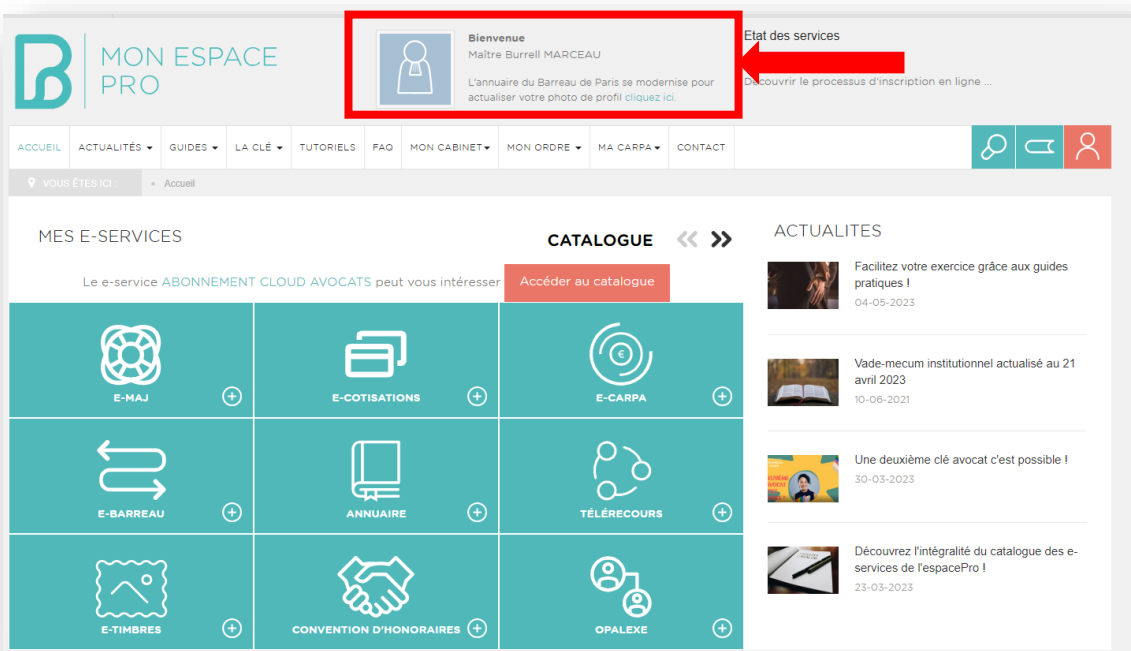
MON ESPACE PRO

Bienvenue
Maître Burrell MARCEAU

L'annuaire du Barreau de Paris se modernise pour actualiser votre photo de profil cliquez ici.

Etat des services

Découvrir le processus d'inscription en ligne ...

ACCUEIL ACTUALITÉS ▾ GUIDES ▾ LA CLÉ ▾ TUTORIELS FAQ MON CABINET ▾ MON ORDRE ▾ MA CARPA ▾ CONTACT

VOUS ÊTES ICI : » Accueil

MES E-SERVICES

CATALOGUE

Le e-service ABONNEMENT CLOUD AVOCATS peut vous intéresser Accéder au catalogue

E-MAJ
E-COTISATIONS
E-CARPA
E-BARREAU
ANNUAIRE
TÉLÉRECOURS
E-TIMBRES
CONVENTION D'HONORAIRES
OPALEXE

ACTUALITES

Facilitez votre exercice grâce aux guides pratiques !
04-05-2023

Vade-mecum institutionnel actualisé au 21 avril 2023
10-06-2021

Une deuxième clé avocat c'est possible !
30-03-2023

Découvrez l'intégralité du catalogue des e-services de l'espacePro !
23-03-2023